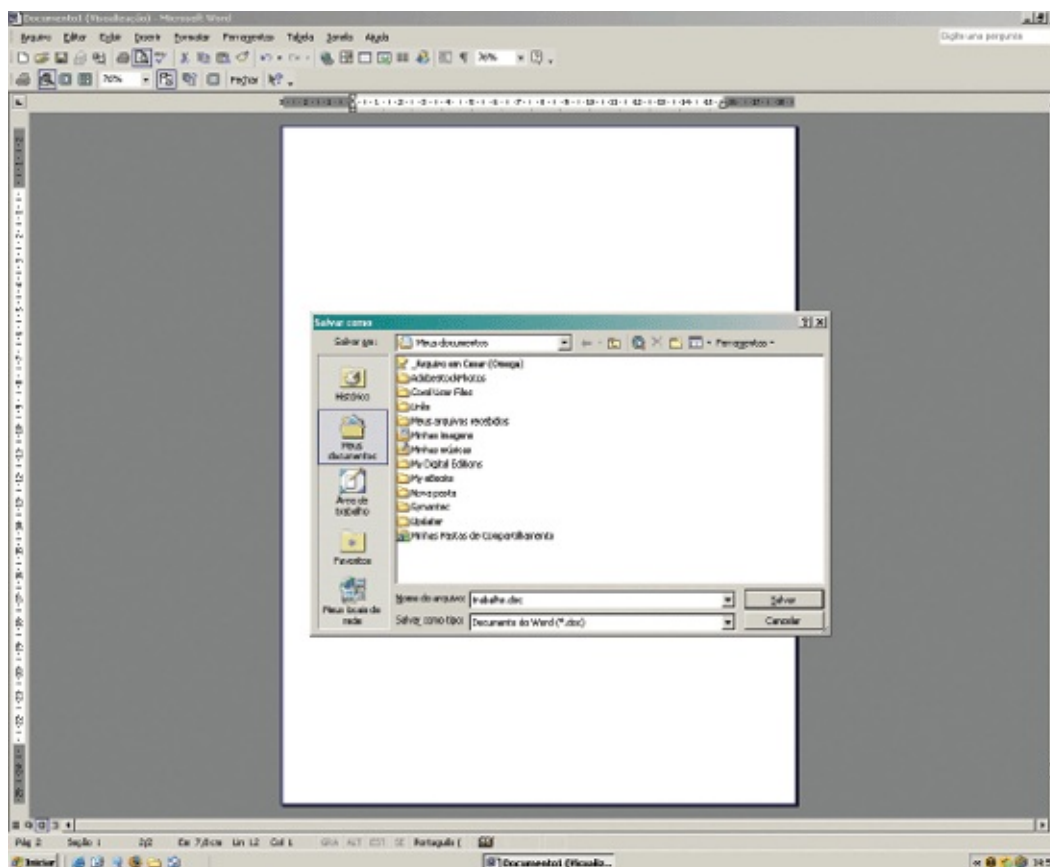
Documento1 (Visualização) - Microsoft Word

Arquivo Editar Exibir Inserir Formatar Ferramentas Tabela Janela Ajuda

Digite uma pergunta

76%

76%

Fechar

Salvar como

Salvar em: Meus documentos

Ferramentas

Histórico

Meus documentos

Área de trabalho

Favoritos

Meus locais de rede

_Arquivo em Cesar (Omega)

AdobeStockPhotos

Corel User Files

Links

Meus arquivos recebidos

Minhas imagens

Minhas músicas

My Digital Editions

My eBooks

Nova pasta

Symantec

Updater

Minhas Pastas de Compartilhamento

Nome do arquivo: trabalho.doc

Salvar como tipo: Documento do Word (*.doc)

Salvar

Cancelar

Pág 2 Seção 1 2/2 Em 7,0cm Lin 12 Col 1 GRA ALT EST SE Português (

Iniciar

Documento1 (Visuali...